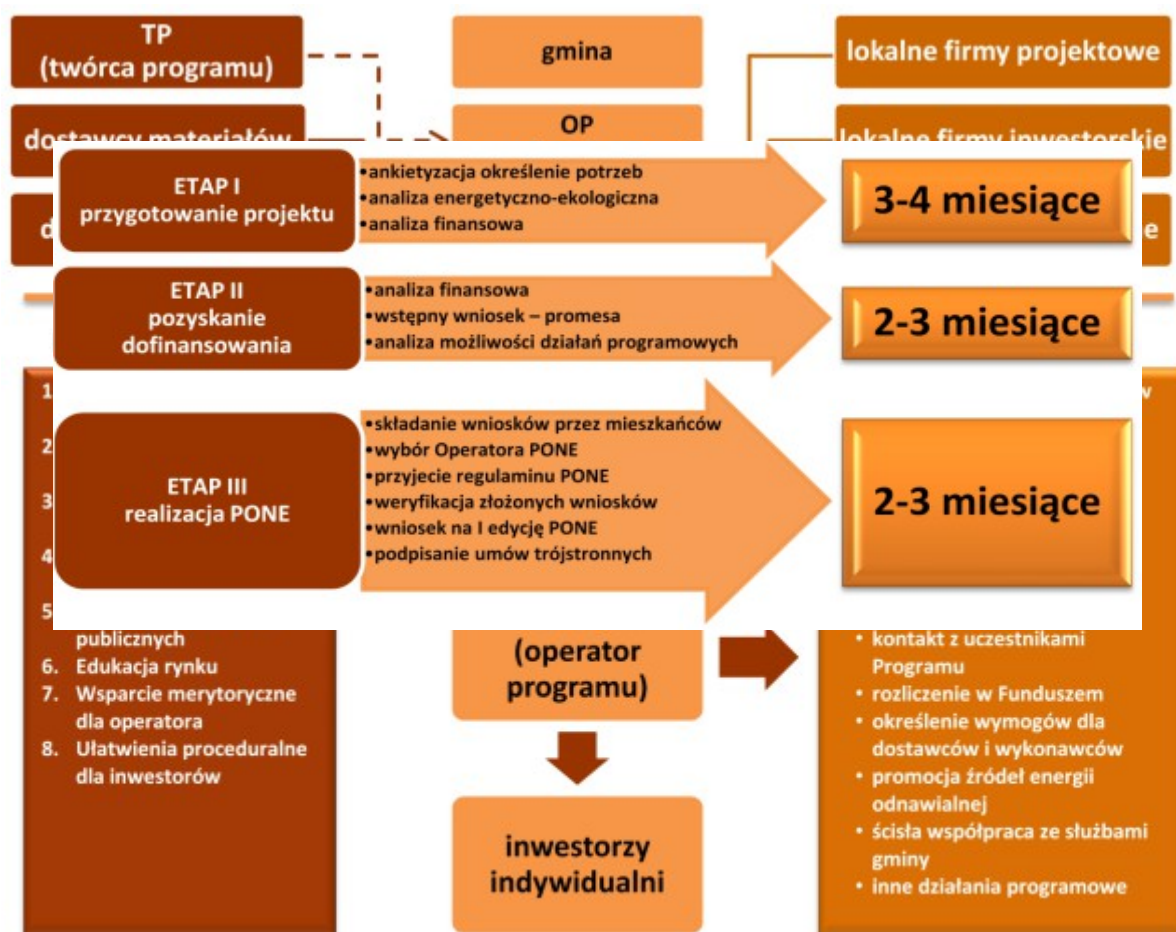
TP (twórca programu)

gmina

lokalne firmy projektowe

dostawcy materiałów

OP

lokalne firmy inwestorskie

ETAP I przygotowanie projektu

•ankietyzacja określenie potrzeb
•analiza energetyczno-ekologiczna
•analiza finansowa

3-4 miesiące

ETAP II pozyskanie dofinansowania

•analiza finansowa
•wstępny wniosek – promesa
•analiza możliwości działań programowych

2-3 miesiące

ETAP III realizacja PONE

•składanie wniosków przez mieszkańców
•wybór Operatora PONE
•przyjecie regulaminu PONE
•weryfikacja złożonych wniosków
•wniosek na I edycję PONE
•podpisanie umów trójstronnych

2-3 miesiące

publicznych
6. Edukacja rynku
7. Wsparcie merytoryczne dla operatora
8. Ułatwienia proceduralne dla inwestorów

(operator programu)

inwestorzy indywidualni

• kontakt z uczestnikami Programu
• rozliczenie w Funduszem
• określenie wymogów dla dostawców i wykonawców
• promocja źródeł energii odnawialnej
• ścisła współpraca ze służbami gminy
• inne działania programowe